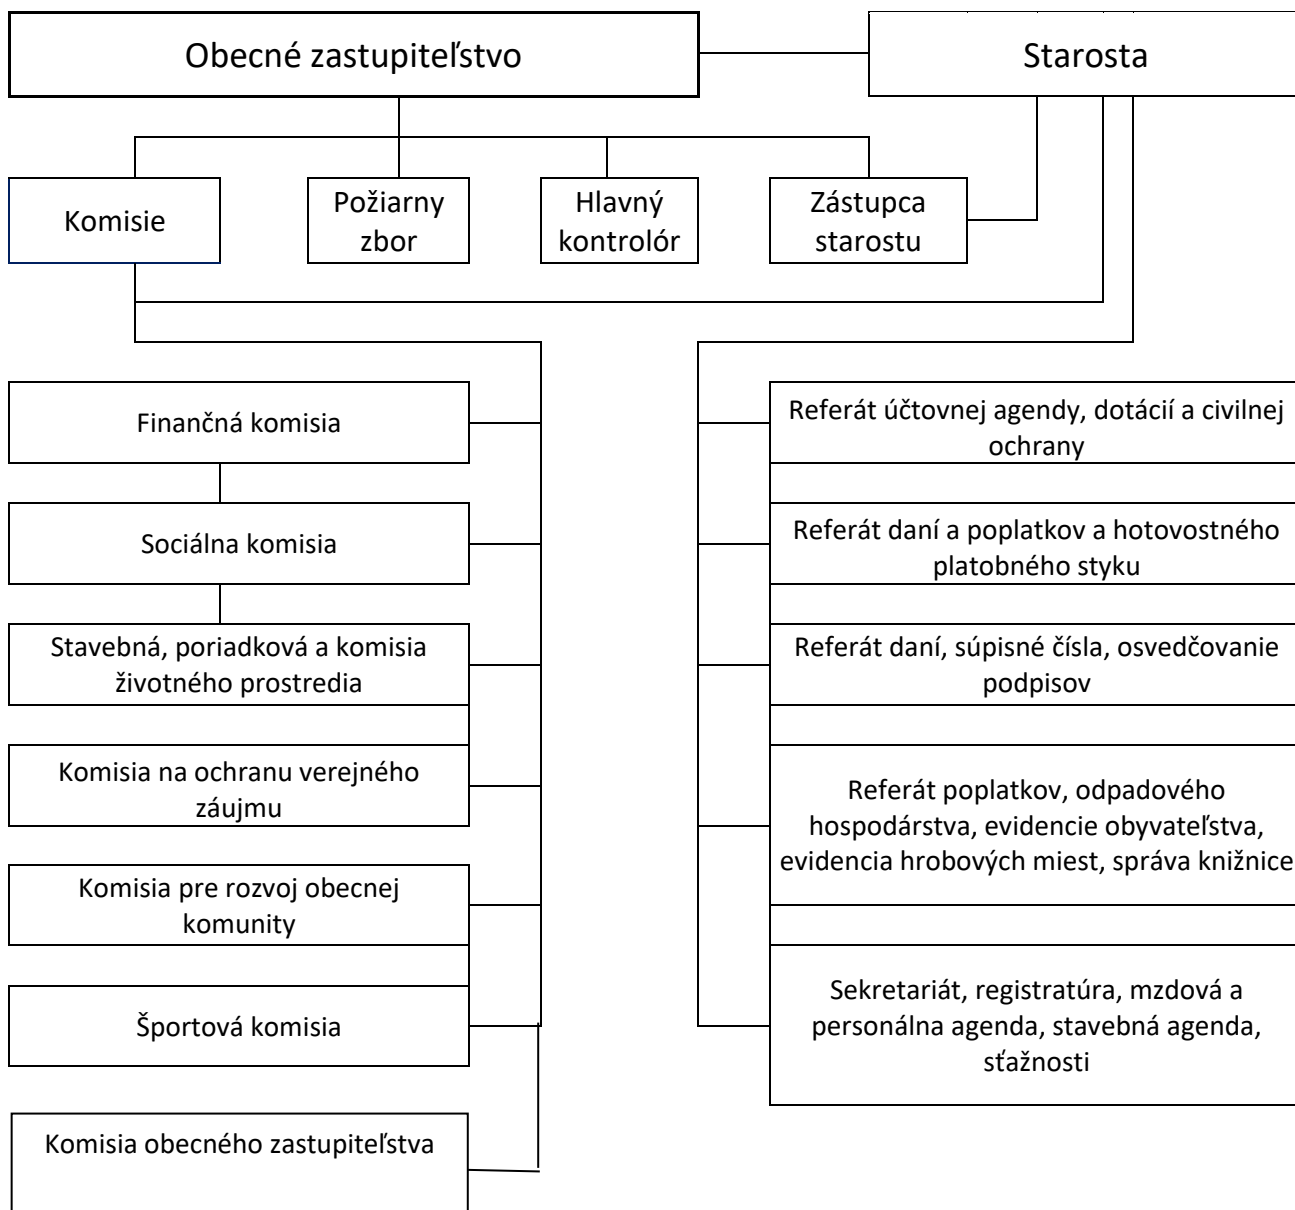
Obecné zastupiteľstvo

Starosta

Komisie

Požiarny zbor

Hlavný kontrolór

Zástupca starostu

Finančná komisia

Sociálna komisia

Stavebná, poriadková a komisia životného prostredia

Komisia na ochranu verejného záujmu

Komisia pre rozvoj obecnej komunity

Športová komisia

Komisia obecného zastupiteľstva

Referát účtovnej agendy, dotácií a civilnej ochrany

Referát daní a poplatkov a hotovostného platobného styku

Referát daní, súpisné čísla, osvedčovanie podpisov

Referát poplatkov, odpadového hospodárstva, evidencie obyvateľstva, evidencia hrobových miest, správa knižnice

Sekretariát, registratúra, mzdová a personálna agenda, stavebná agenda, sťažnosti